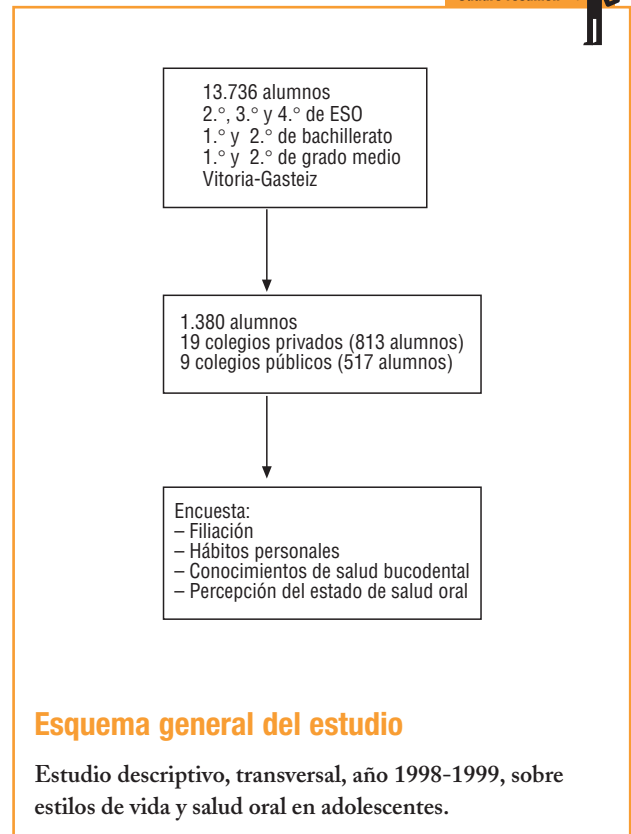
13.736 alumnos
2.°, 3.° y 4.° de ESO
1.° y 2.° de bachillerato
1.° y 2.° de grado medio
Vitoria-Gasteiz

1.380 alumnos
19 colegios privados (813 alumnos)
9 colegios públicos (517 alumnos)

Encuesta:
– Filiación
– Hábitos personales
– Conocimientos de salud bucodental
– Percepción del estado de salud oral

Esquema general del estudio

Estudio descriptivo, transversal, año 1998-1999, sobre estilos de vida y salud oral en adolescentes.